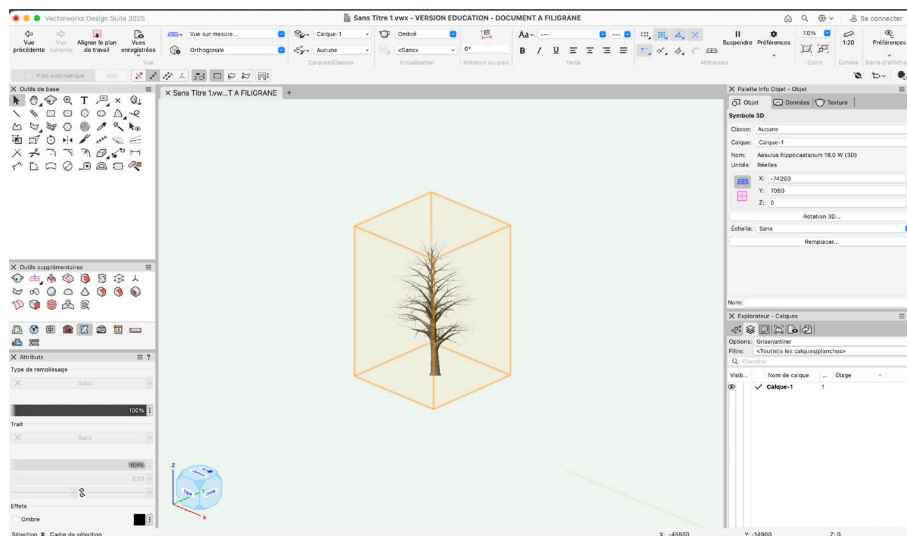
Vectorworks Design Suite 2025
Sans Titre 1.vwx - VERSION EDUCATION - DOCUMENT A FILIGRANE
Se connecter

Vue précédente
Vue suivante
Aligner le plan de travail
Vues enregistrées
Vue sur mesure...
Orthogonale
Vue
Calque-1
Aucune
Calques/Classes
Ombré
<Sans>
Visualisation
0°
Rotation du plan
Texte
Attraction
Suspendre
Préférences
7.0%
1:20
Zoom
Échelle
Préférences
Barre d'afficha

Plan automatique

Outils de base
Outils supplémentaires
Attributs
Type de remplissage
Sans
100%
Trait
Sans
Effets
Ombre

Sans Titre 1.vw...T A FILIGRANE

Palette Info Objet - Objet
Objet
Données
Texture
Symbole 3D
Classe: Aucune
Calque: Calque-1
Nom: Aesulus hippocastanum 18.0 W (3D)
Unités: Réelles
X: -74200
Y: 7060
Z: 0
Rotation 3D...
Échelle: Sans
Remplacer...
Nom:

Explorateur - Calques
Options: Griser/attirer
Filtre: <Tou(te)s les calques/planches>
Chercher
Visib...
Nom de calque
Étage
Calque-1
1

Sélection X Cadre de sélection
X: -45550
Y: -14900
Z: 0